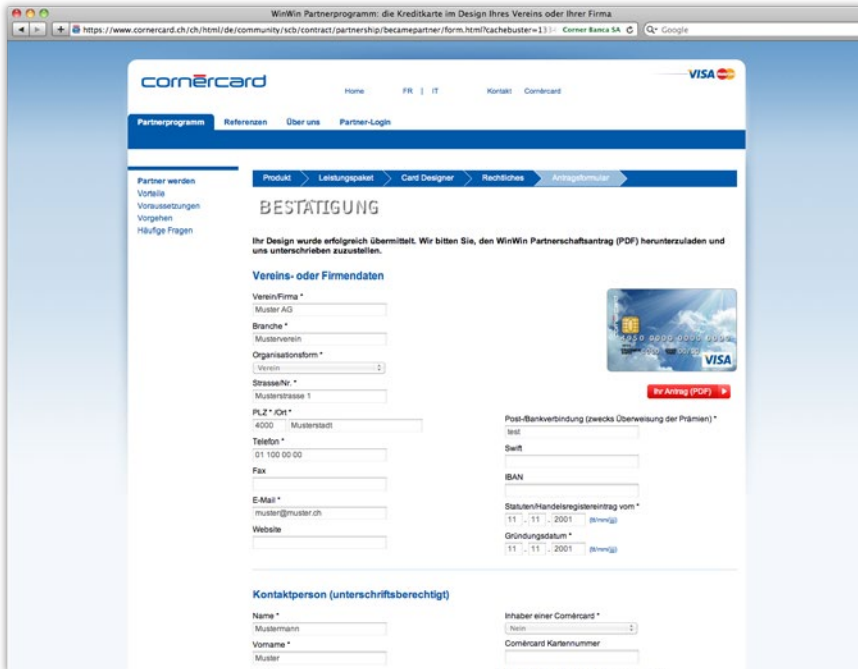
WinWin Partnerprogramm: die Kreditkarte im Design Ihres Vereins oder Ihrer Firma

https://www.cornercard.ch/ch/html/de/community/scb/contract/partnership/becamepartner/form.html?cachebuster=133 Corner Banca SA Google

cornercard

Home FR | IT Kontakt Cornèrcard

VISA

Partnerprogramm Referenzen Über uns Partner-Login

Partner werden
Vorteile
Voraussetzungen
Vorgehen
Häufige Fragen

Produkt Leistungspaket Card Designer Rechtliches Antragsformular

BESTÄTIGUNG

Ihr Design wurde erfolgreich übermittelt. Wir bitten Sie, den WinWin Partnerschaftsantrag (PDF) herunterzuladen und uns unterschrieben zuzustellen.

Vereins- oder Firmendaten

Verein/Firma *
Muster AG
Branche *
Musterverein
Organisationsform *
Verein
Strasse/Nr. *
Musterstrasse 1
PLZ * /Ort *
4000 Musterstadt
Telefon *
01 100 00 00
Fax
E-Mail *
muster@muster.ch
Website

VISA
Ihr Antrag (PDF)

Post-/Bankverbindung (zwecks Überweisung der Prämien) *
test
Swift
IBAN
Statuten/Handelsregistereintrag vom *
11 . 11 . 2001 (tt/mm/jj)
Gründungsdatum *
11 . 11 . 2001 (tt/mm/jj)

Kontaktperson (unterschriftsberechtigt)

Name *
Mustermann
Vorname *
Muster

Inhaber einer Cornèrcard *
Nein
Cornèrcard Kartennummer